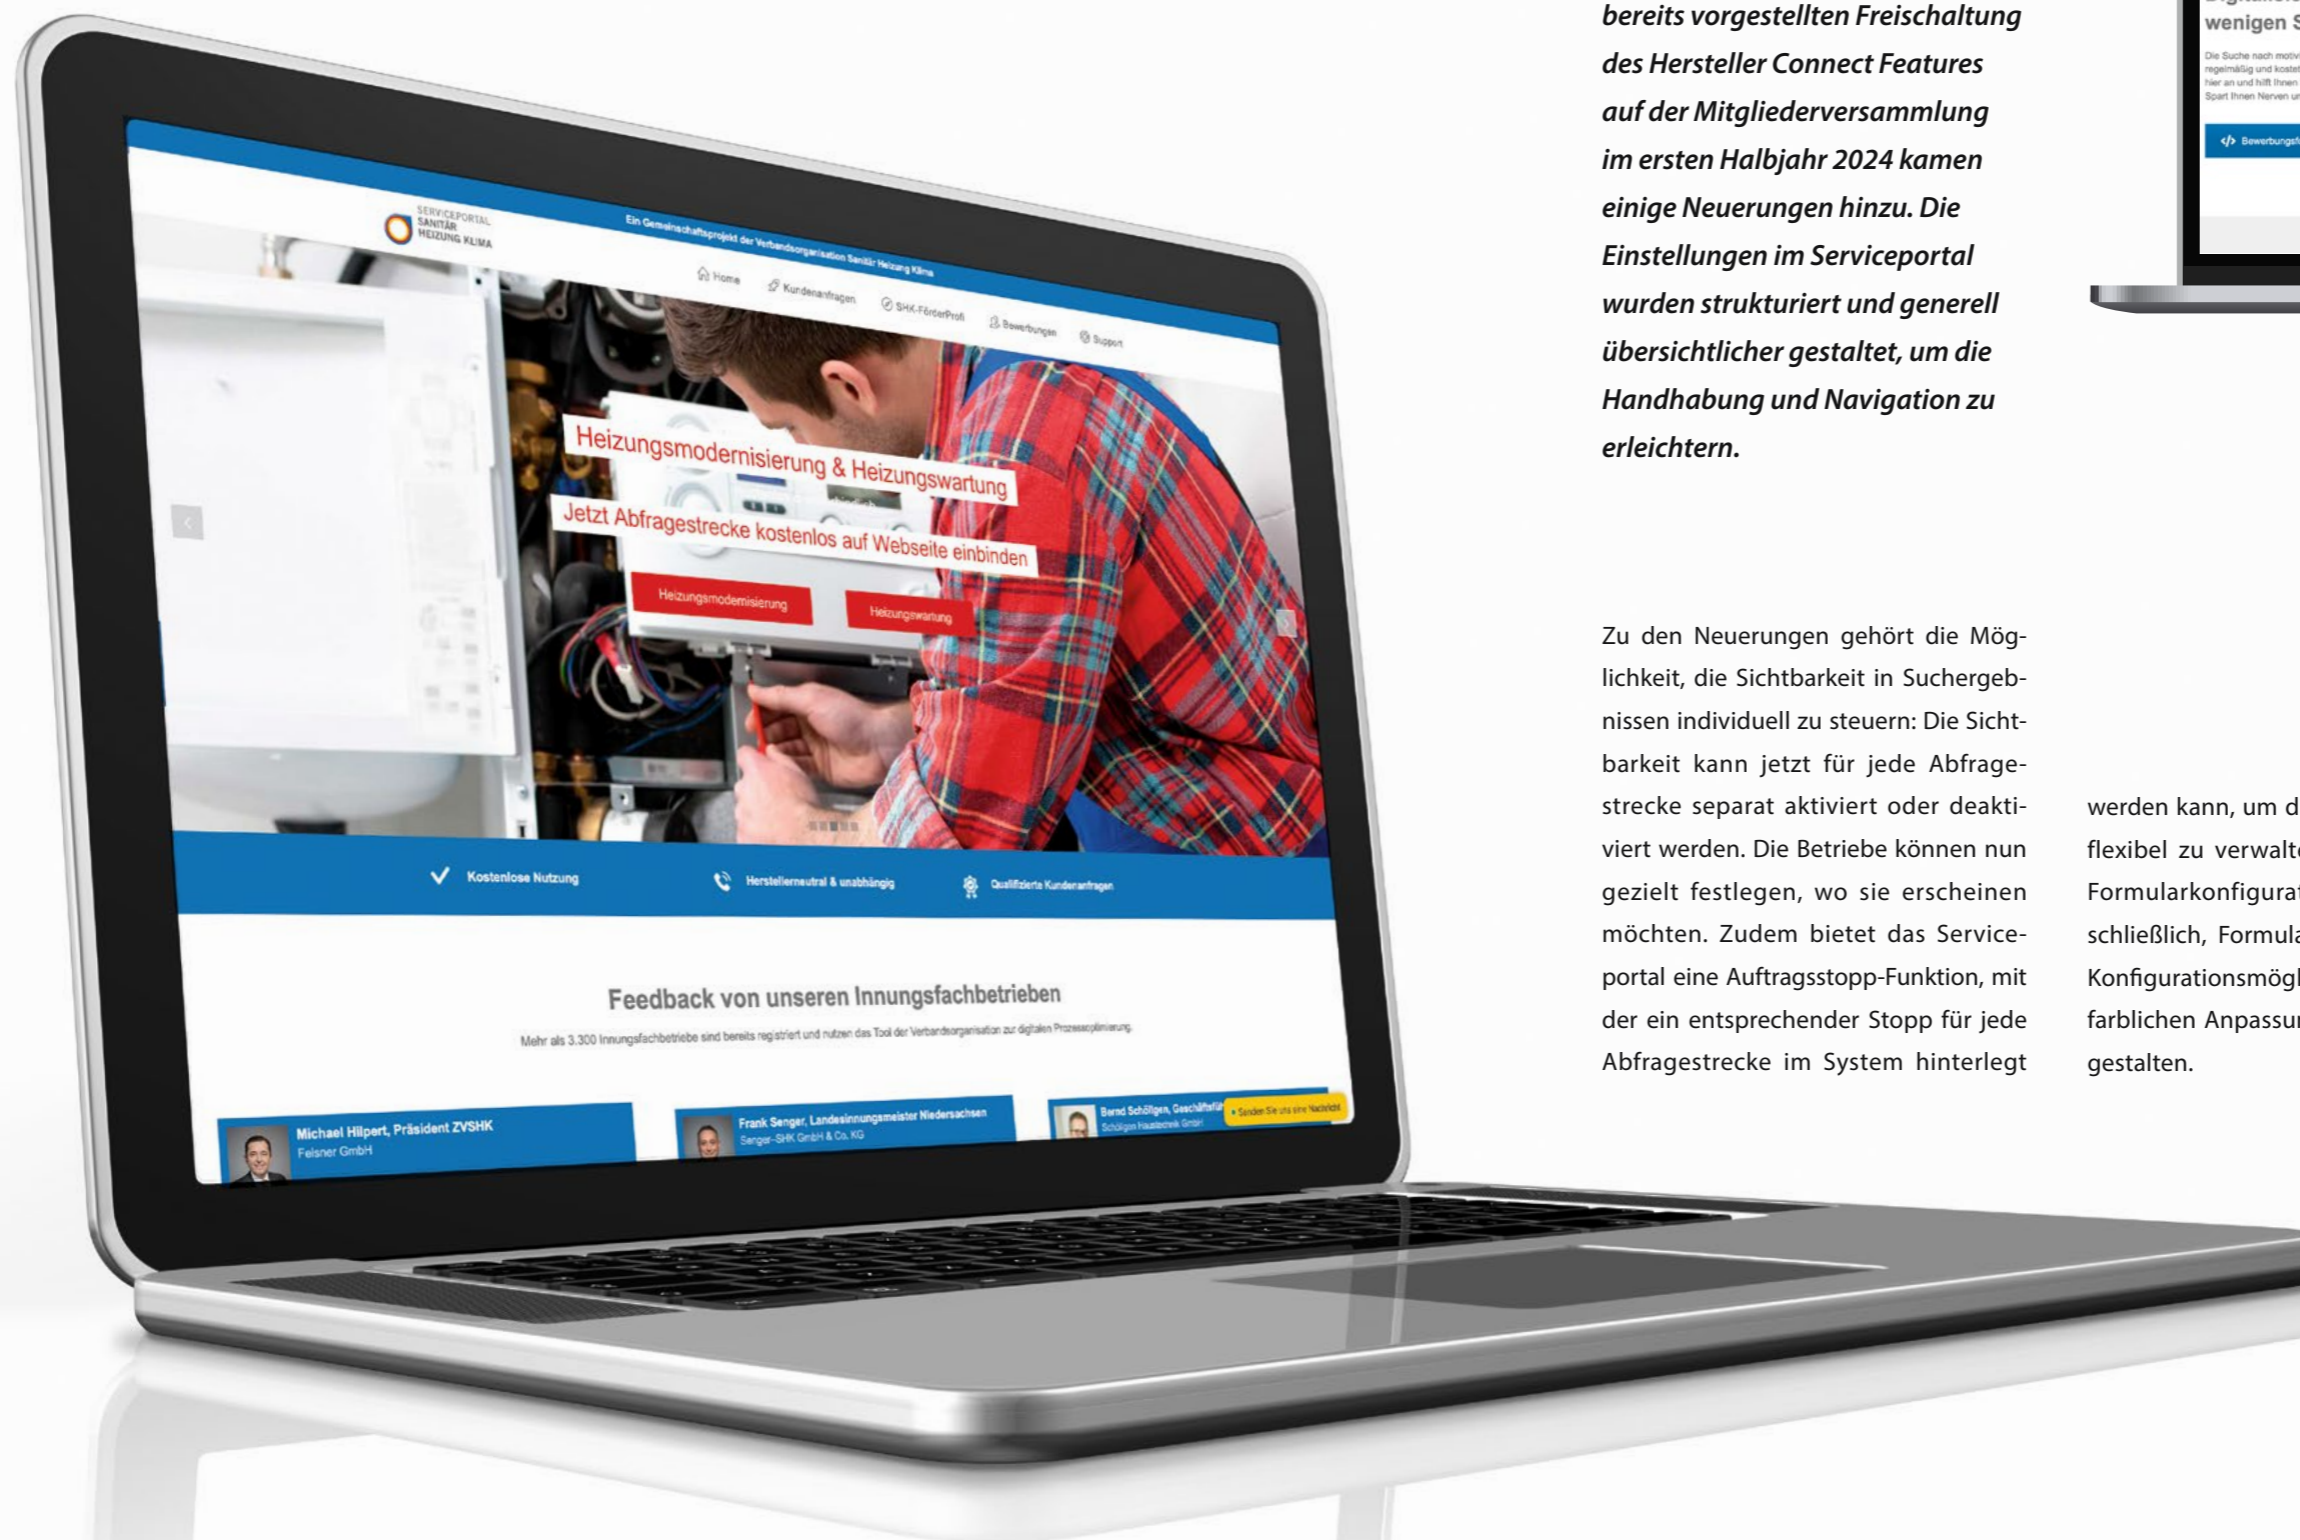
SERVICEPORTAL SANITÄR HEIZUNG KLIMA

Ein Gemeinschaftsprojekt der Verbandsorganisation Sanitär Heizung Klima

Home  Kundenanfragen  SHK-FörderProfi  Bewerbungen  Support

Heizungsmodernisierung & Heizungswartung

Jetzt Abfragestrecke kostenlos auf Webseite einbinden

Heizungsmodernisierung  Heizungswartung

Kostenlose Nutzung  Herstellerneutral & unabhängig  Qualifizierte Kundenanfragen

Feedback von unseren Innungsfachbetrieben

Mehr als 3.300 Innungsfachbetriebe sind bereits registriert und nutzen das Tool der Verbandsorganisation zur digitalen Prozessoptimierung.

Michael Hilpert, Präsident ZVSHK
Felsner GmbH

Frank Senger, Landesinnungsmeister Niedersachsen
Senger-SHK GmbH & Co. KG

Bernd Schöllgen, Geschäftsf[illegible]
Schöllgen Haustechnik GmbH

Senden Sie uns eine Nachricht

bereits vorgestellten Freischaltung des Hersteller Connect Features auf der Mitgliederversammlung im ersten Halbjahr 2024 kamen einige Neuerungen hinzu. Die Einstellungen im Serviceportal wurden strukturiert und generell übersichtlicher gestaltet, um die Handhabung und Navigation zu erleichtern.

wenigen S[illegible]

Die Suche nach motiv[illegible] regelmäßig und koste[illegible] hier an und hilft Ihnen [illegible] Spart Ihnen Nerven u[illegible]

Bewerbungs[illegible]

Zu den Neuerungen gehört die Möglichkeit, die Sichtbarkeit in Suchergebnissen individuell zu steuern: Die Sichtbarkeit kann jetzt für jede Abfragestrecke separat aktiviert oder deaktiviert werden. Die Betriebe können nun gezielt festlegen, wo sie erscheinen möchten. Zudem bietet das Serviceportal eine Auftragsstopp-Funktion, mit der ein entsprechender Stopp für jede Abfragestrecke im System hinterlegt

werden kann, um d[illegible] flexibel zu verwalt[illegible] Formularkonfigura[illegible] schließlich, Formul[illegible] Konfigurationsmög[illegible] farblichen Anpassu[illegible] gestalten.